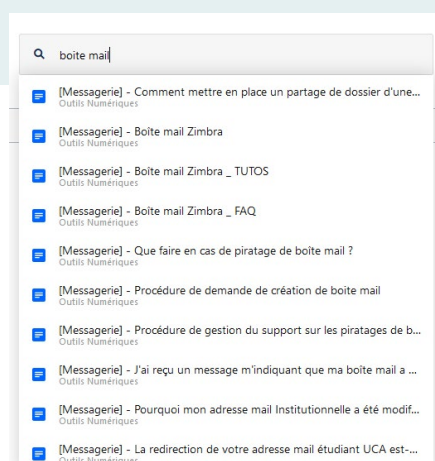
boite mail

[Messagerie] - Comment mettre en place un partage de dossier d'une...
Outils Numériques

[Messagerie] - Boîte mail Zimbra
Outils Numériques

[Messagerie] - Boîte mail Zimbra _ TUTOS
Outils Numériques

[Messagerie] - Boîte mail Zimbra _ FAQ
Outils Numériques

[Messagerie] - Que faire en cas de piratage de boîte mail ?
Outils Numériques

[Messagerie] - Procédure de demande de création de boite mail
Outils Numériques

[Messagerie] - Procédure de gestion du support sur les piratages de b...
Outils Numériques

[Messagerie] - J'ai reçu un message m'indiquant que ma boîte mail a ...
Outils Numériques

[Messagerie] - Pourquoi mon adresse mail Institutionnelle a été modif...
Outils Numériques

[Messagerie] - La redirection de votre adresse mail étudiant UCA est-...
Outils Numériques